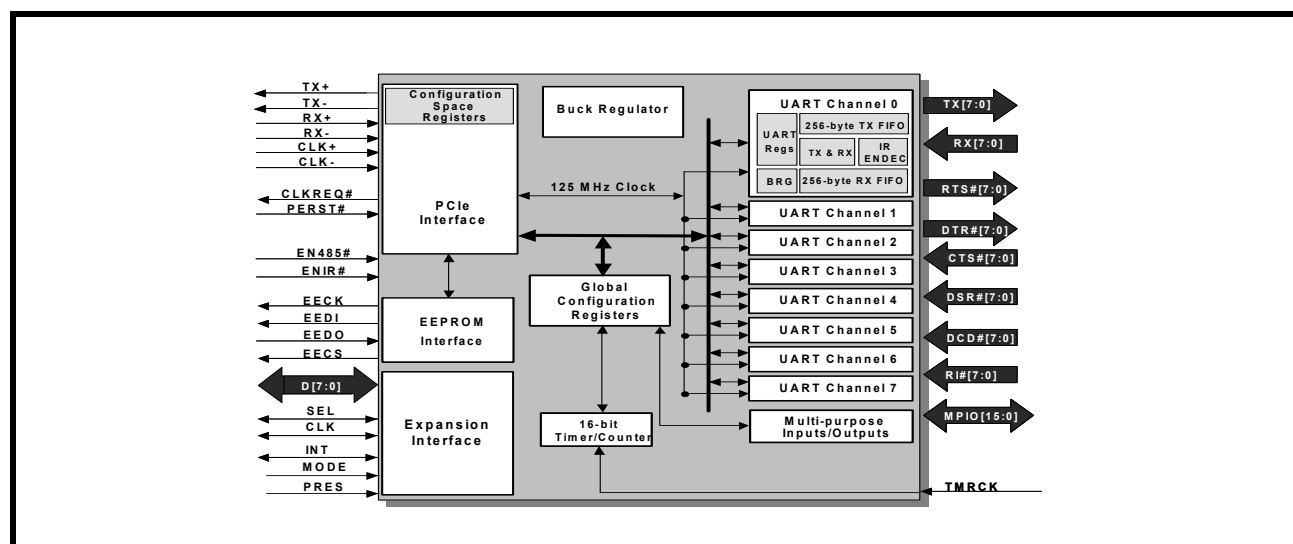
TX+
TX-
RX+
RX-
CLK+
CLK-
CLKREQ#
PERST#
EN485#
ENIR#
EECK
EEDI
EEDO
EECS
D[7:0]
SEL
CLK
INT
MODE
PRES

Configuration Space Registers

PCIe Interface

EEPROM Interface

Expansion Interface

Buck Regulator

125 MHz Clock

Global Configuration Registers

16-bit Timer/Counter

UART Channel 0
UART Regs
256-byte TX FIFO
TX & RX
IR ENDEC
BRG
256-byte RX FIFO

UART Channel 1
UART Channel 2
UART Channel 3
UART Channel 4
UART Channel 5
UART Channel 6
UART Channel 7

Multi-purpose Inputs/Outputs

TX[7:0]
RX[7:0]
RTS#[7:0]
DTR#[7:0]
CTS#[7:0]
DSR#[7:0]
DCD#[7:0]
RI#[7:0]
MPIO[15:0]
TMRCK